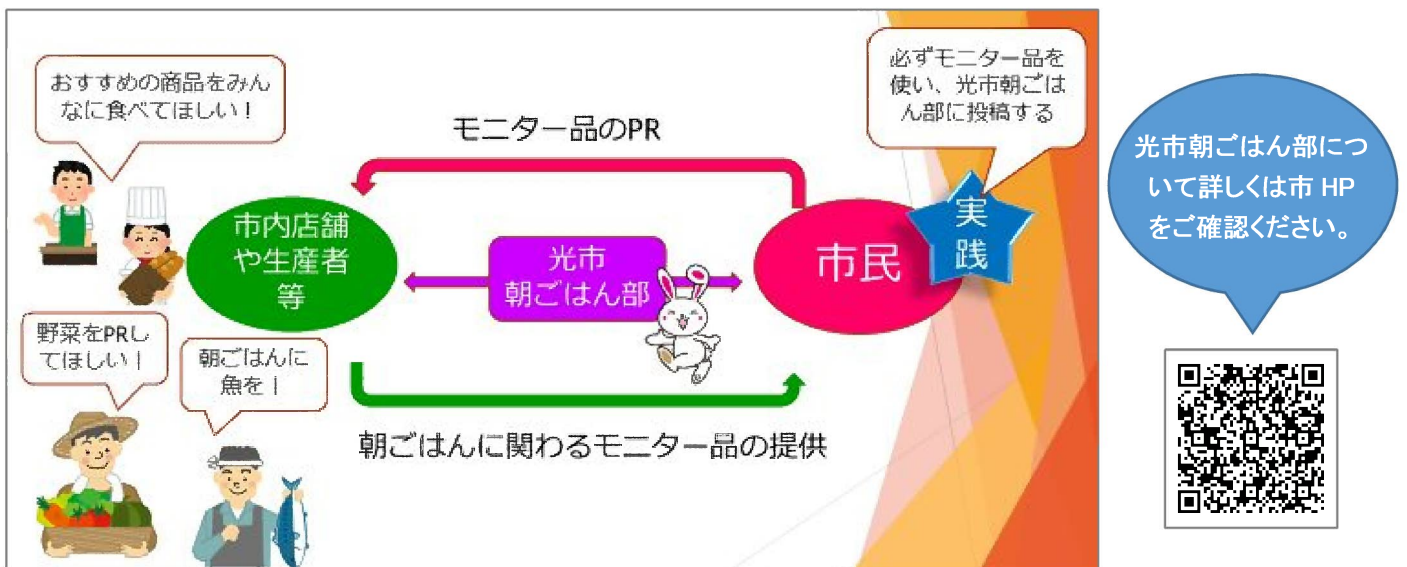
おすすめの商品をみんなに食べてほしい！

モニター品のPR

必ずモニター品を使い、光市朝ごはん部に投稿する

市内店舗や生産者等

光市
朝ごはん部

市民

実践

野菜をPRしてほしい！

朝ごはんに魚を！

朝ごはんに関わるモニター品の提供

光市朝ごはん部について詳しくは市 HPをご確認ください。